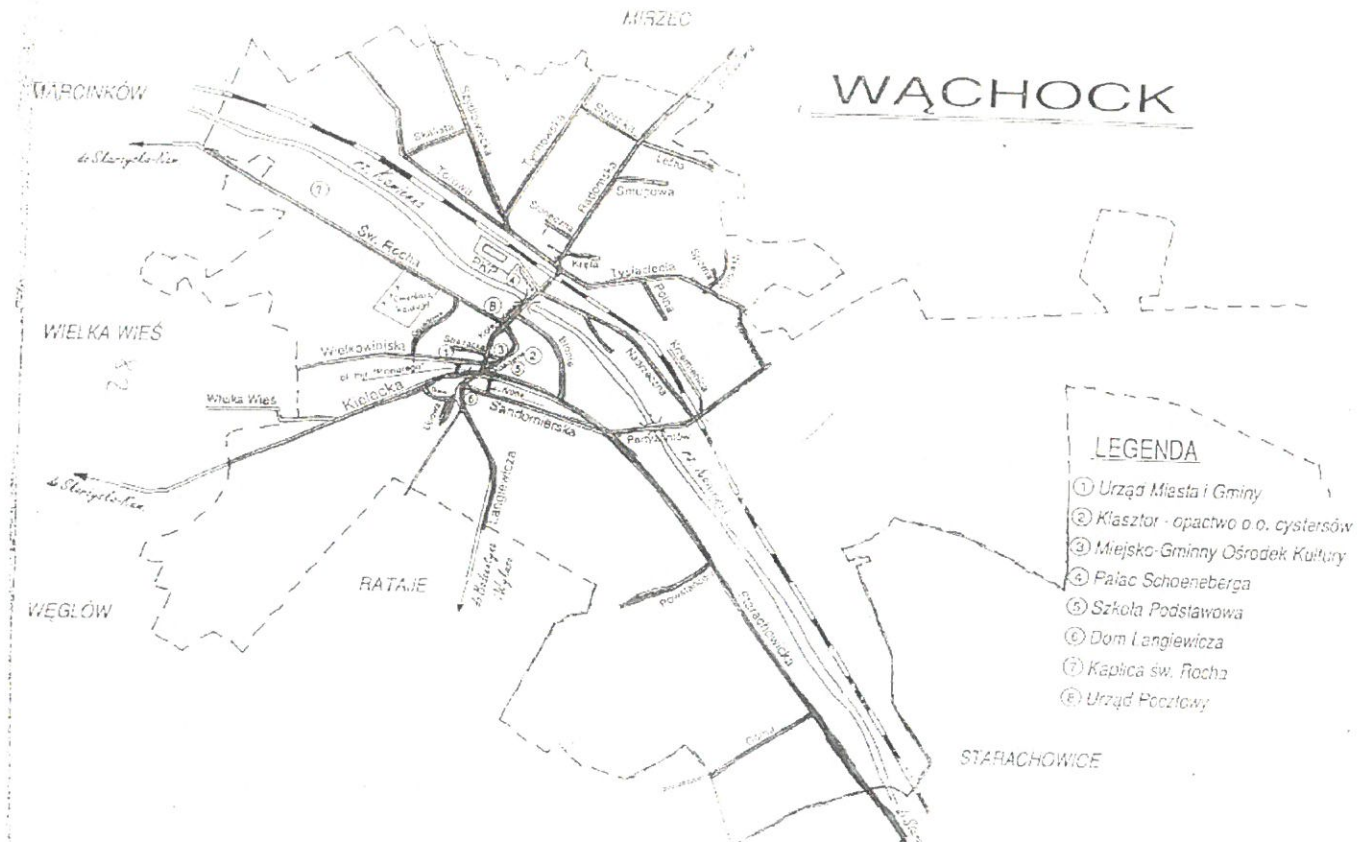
MIRZEC

WĄCHOCK

MARCINKÓW

do Skarżyska-Kam.

⑦

Św. Rocha

PKP

④

⑧

WIELKA WIEŚ

Wielkowiejska

Kielecka

Wielka Wieś

①

③

②

⑤

⑥

Sandomierska

Starachowicka

do Skarżyska-Kam.

Langiewicza

RATAJE

WĘGLÓW

Skalista

Tartaczna

Radomska

Smugowa

Tysiąclecia

Polna

Nadrzeczna

Partyzantów

Powstańców

LEGENDA

① Urząd Miasta i Gminy

② Klasztor - opactwo o.o. cystersów

③ Miejsko-Gminny Ośrodek Kultury

④ Pałac Schoeneberga

⑤ Szkoła Podstawowa

⑥ Dom Langiewicza

⑦ Kaplica św. Rocha

⑧ Urząd Pocztowy

STARACHOWICE